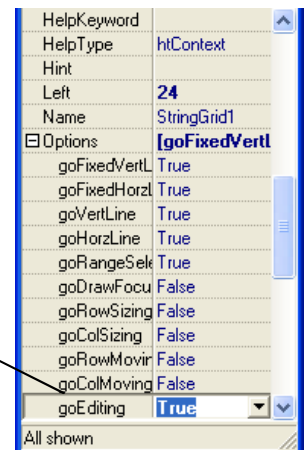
| HelpKeyword | |
|---|---|
| HelpType | htContext |
| Hint | |
| Left | 24 |
| Name | StringGrid1 |
| ⊟ Options | [goFixedVertL |
| goFixedVertL | True |
| goFixedHorzL | True |
| goVertLine | True |
| goHorzLine | True |
| goRangeSele | True |
| goDrawFocu | False |
| goRowSizing | False |
| goColSizing | False |
| goRowMovin | False |
| goColMoving | False |
| goEditing | True |

All shown